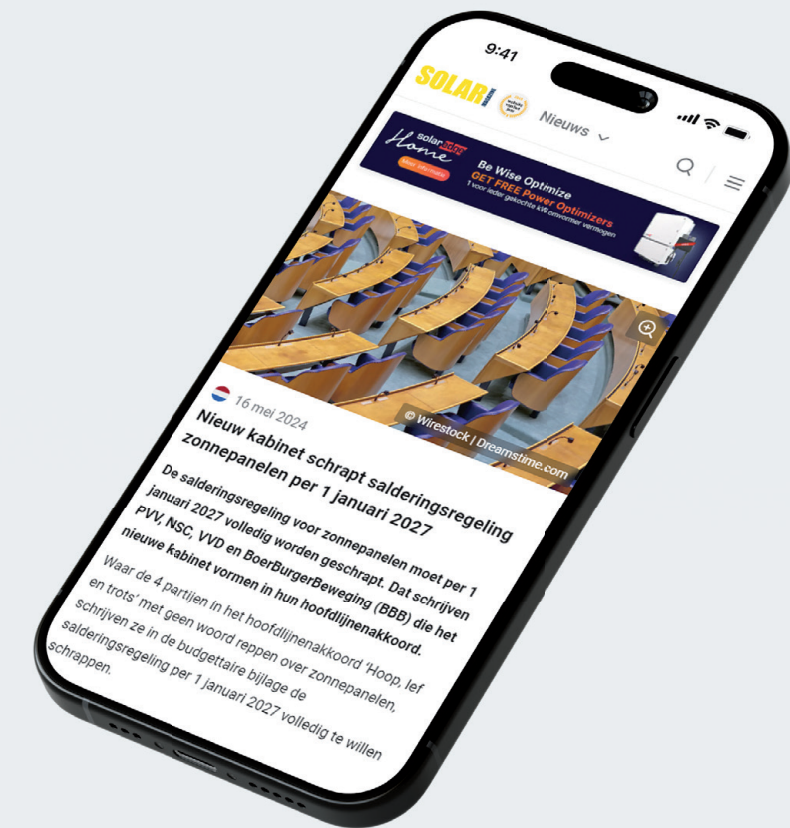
9:41

SOLAR MAGAZINE

Nieuws

solar Home

Be Wise Optmize
GET FREE Power Optimizers
1 voor ieder gekochte kWh omvormer vermogen

© Wirestock | Dreamstime.com

16 mei 2024

Nieuw kabinet schrapt salderingsregeling zonnepanelen per 1 januari 2027

De salderingsregeling voor zonnepanelen moet per 1 januari 2027 volledig worden geschrapt. Dat schrijven PVV, NSC, VVD en BoerBurgerBeweging (BBB) die het nieuwe kabinet vormen in hun hoofdlijnenakkoord.

Waar de 4 partijen in het hoofdlijnenakkoord 'Hoop, lef en trots' met geen woord reppen over zonnepanelen, schrijven ze in de budgettaire bijlage de salderingsregeling per 1 januari 2027 volledig te willen schrappen.